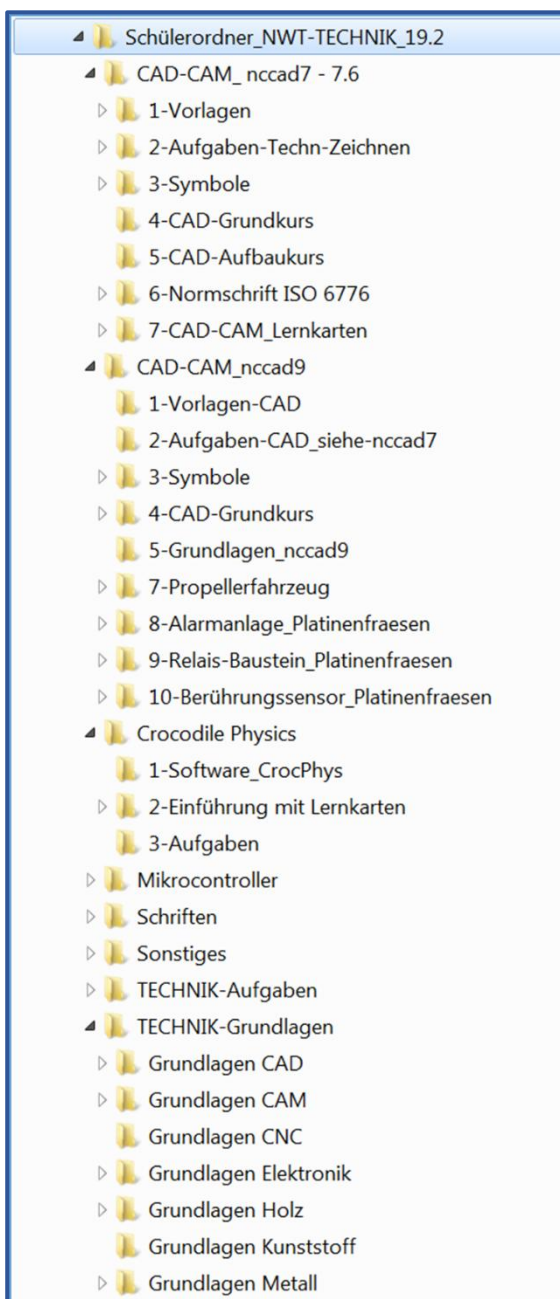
Schülerordner_NWT-TECHNIK_19.2
CAD-CAM_ nccad7 - 7.6
1-Vorlagen
2-Aufgaben-Techn-Zeichnen
3-Symbole
4-CAD-Grundkurs
5-CAD-Aufbaukurs
6-Normschrift ISO 6776
7-CAD-CAM_Lernkarten
CAD-CAM_nccad9
1-Vorlagen-CAD
2-Aufgaben-CAD_siehe-nccad7
3-Symbole
4-CAD-Grundkurs
5-Grundlagen_nccad9
7-Propellerfahrzeug
8-Alarmanlage_Platinenfraesen
9-Relais-Baustein_Platinenfraesen
10-Berührungssensor_Platinenfraesen
Crocodile Physics
1-Software_CrocPhys
2-Einführung mit Lernkarten
3-Aufgaben
Mikrocontroller
Schriften
Sonstiges
TECHNIK-Aufgaben
TECHNIK-Grundlagen
Grundlagen CAD
Grundlagen CAM
Grundlagen CNC
Grundlagen Elektronik
Grundlagen Holz
Grundlagen Kunststoff
Grundlagen Metall